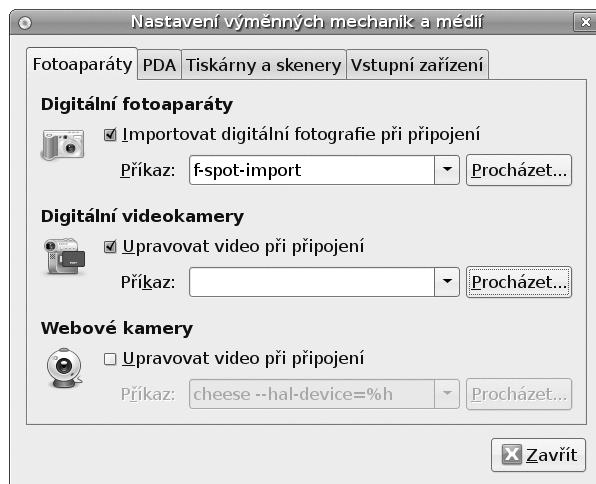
Nastavení výměnných mechanik a médií

Fotoaparáty | PDA | Tiskárny a skenery | Vstupní zařízení

Digitální fotoaparáty

☑ Importovat digitální fotografie při připojení

Příkaz: f-spot-import | Procházet...

Digitální videokamery

☑ Upravovat video při připojení

Příkaz: | Procházet...

Webové kamery

☐ Upravovat video při připojení

Příkaz: cheese --hal-device=%h | Procházet...

Zavřít